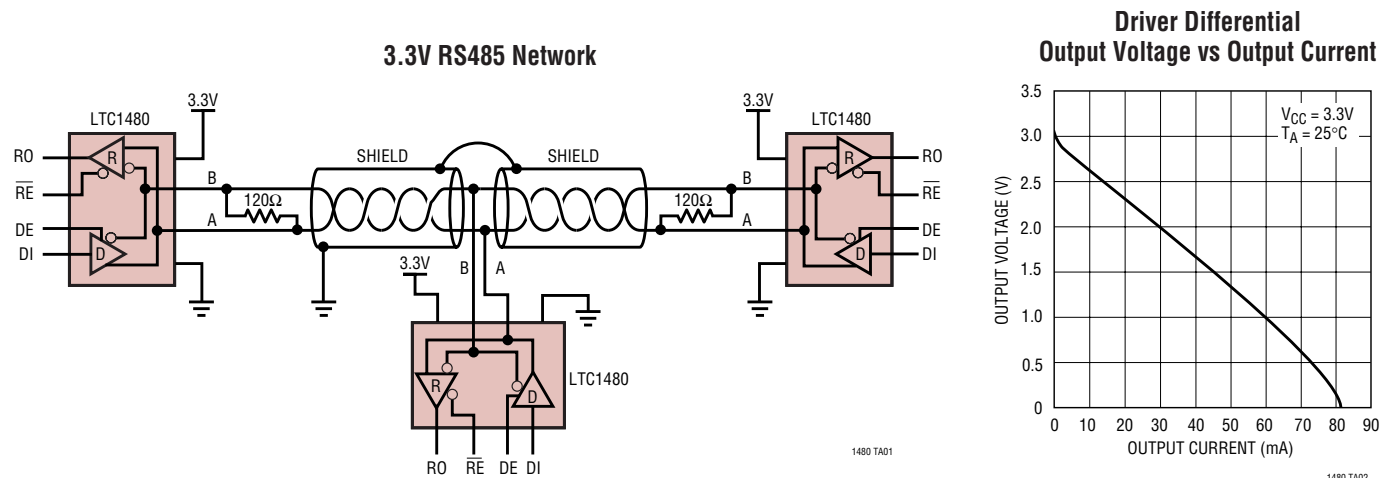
3.3V RS485 Network

LTC1480
3.3V
RO
R
$\overline{RE}$
DE
D
DI
B
A
120Ω
SHIELD
SHIELD
3.3V
B
A
LTC1480
R
D
RO
$\overline{RE}$
DE
DI
120Ω
B
A
3.3V
LTC1480
R
RO
$\overline{RE}$
DE
D
DI

1480 TA01

Driver Differential
Output Voltage vs Output Current

$V_{CC}$ = 3.3V
$T_A$ = 25°C

OUTPUT VOLTAGE (V)
3.5
3.0
2.5
2.0
1.5
1.0
0.5
0
0 10 20 30 40 50 60 70 80 90
OUTPUT CURRENT (mA)

1480 TA02